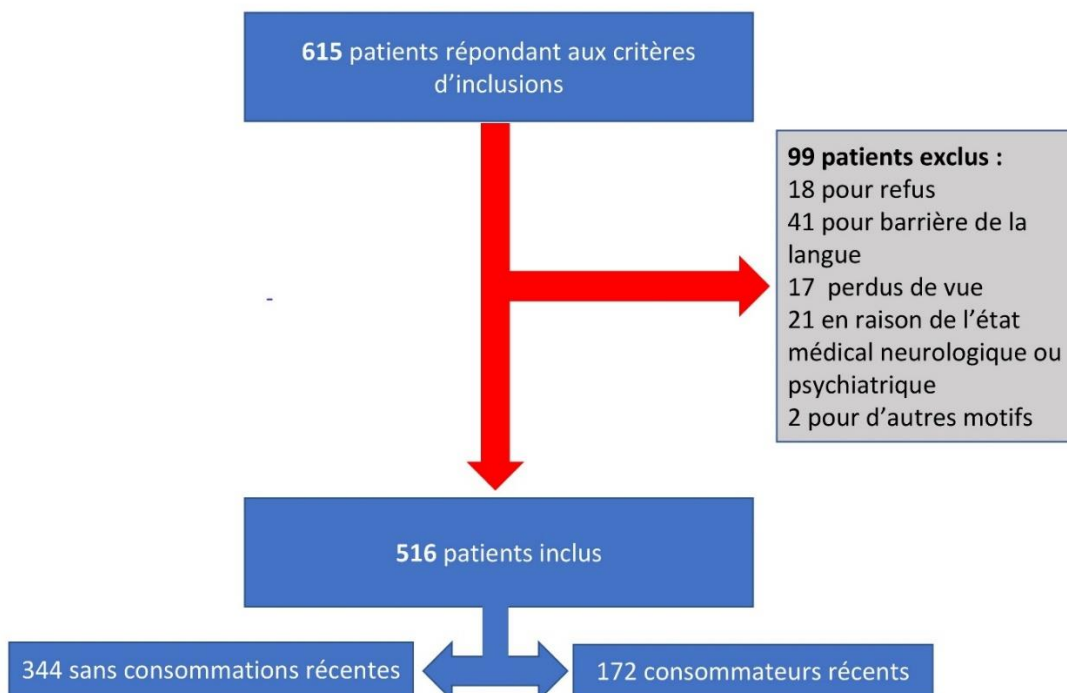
615 patients répondant aux critères d'inclusions

99 patients exclus :
18 pour refus
41 pour barrière de la langue
17 perdus de vue
21 en raison de l'état médical neurologique ou psychiatrique
2 pour d'autres motifs

-

516 patients inclus

344 sans consommations récentes

172 consommateurs récents